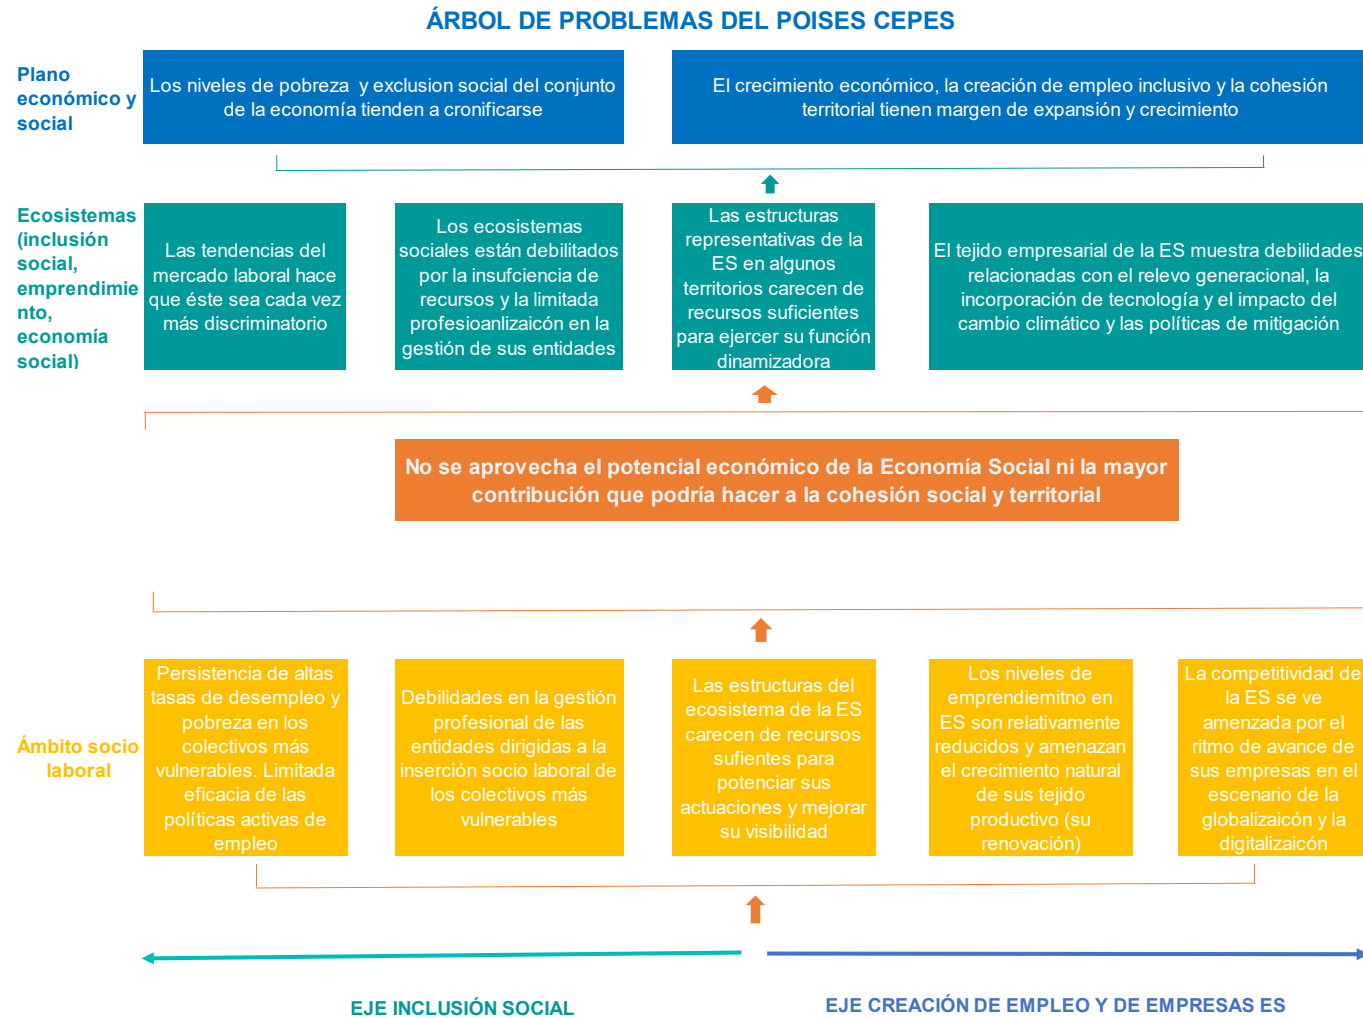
ÁRBOL DE PROBLEMAS DEL POISES CEPES

Plano económico y social

Los niveles de pobreza y exclusion social del conjunto de la economía tienden a cronificarse

El crecimiento económico, la creación de empleo inclusivo y la cohesión territorial tienen margen de expansión y crecimiento

Ecosistemas (inclusión social, emprendimiento, economía social)

Las tendencias del mercado laboral hace que éste sea cada vez más discriminatorio

Los ecosistemas sociales están debilitados por la insufciencia de recursos y la limitada profesioanlizaicón en la gestión de sus entidades

Las estructuras representativas de la ES en algunos territorios carecen de recursos suficientes para ejercer su función dinamizadora

El tejido empresarial de la ES muestra debilidades relacionadas con el relevo generacional, la incorporación de tecnología y el impacto del cambio climático y las políticas de mitigación

No se aprovecha el potencial económico de la Economía Social ni la mayor contribución que podría hacer a la cohesión social y territorial

Ámbito socio laboral

Persistencia de altas tasas de desempleo y pobreza en los colectivos más vulnerables. Limitada eficacia de las políticas activas de empleo

Debilidades en la gestión profesional de las entidades dirigidas a la inserción socio laboral de los colectivos más vulnerables

Las estructuras del ecosistema de la ES carecen de recursos sufientes para potenciar sus actuaciones y mejorar su visibilidad

Los niveles de emprendiemitno en ES son relativamente reducidos y amenazan el crecimiento natural de sus tejido productivo (su renovación)

La competitividad de la ES se ve amenzada por el ritmo de avance de sus empresas en el escenario de la globalizaicón y la digitalizaicón

EJE INCLUSIÓN SOCIAL

EJE CREACIÓN DE EMPLEO Y DE EMPRESAS ES